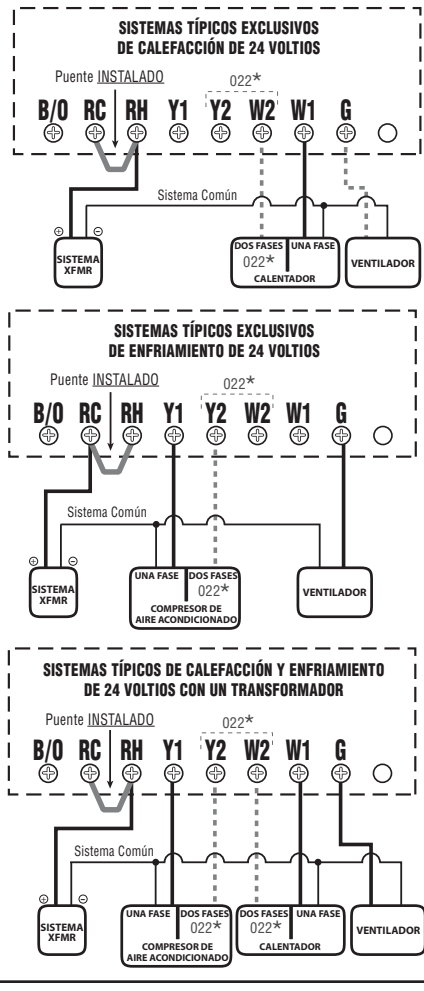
SISTEMAS TÍPICOS EXCLUSIVOS DE CALEFACCIÓN DE 24 VOLTIOS

Puente INSTALADO

022*

B/O RC RH Y1 Y2 W2 W1 G

Sistema Común

⊕ ⊖

SISTEMA XFMR

DOS FASES 022*

UNA FASE

CALENTADOR

VENTILADOR

SISTEMAS TÍPICOS EXCLUSIVOS DE ENFRIAMIENTO DE 24 VOLTIOS

Puente INSTALADO

022*

B/O RC RH Y1 Y2 W2 W1 G

Sistema Común

⊕ ⊖

SISTEMA XFMR

UNA FASE

DOS FASES 022*

COMPRESOR DE AIRE ACONDICIONADO

VENTILADOR

SISTEMAS TÍPICOS DE CALEFACCIÓN Y ENFRIAMIENTO DE 24 VOLTIOS CON UN TRANSFORMADOR

Puente INSTALADO

022*

B/O RC RH Y1 Y2 W2 W1 G

Sistema Común

⊕ ⊖

SISTEMA XFMR

UNA FASE

DOS FASES 022*

COMPRESOR DE AIRE ACONDICIONADO

DOS FASES 022*

UNA FASE

CALENTADOR

VENTILADOR